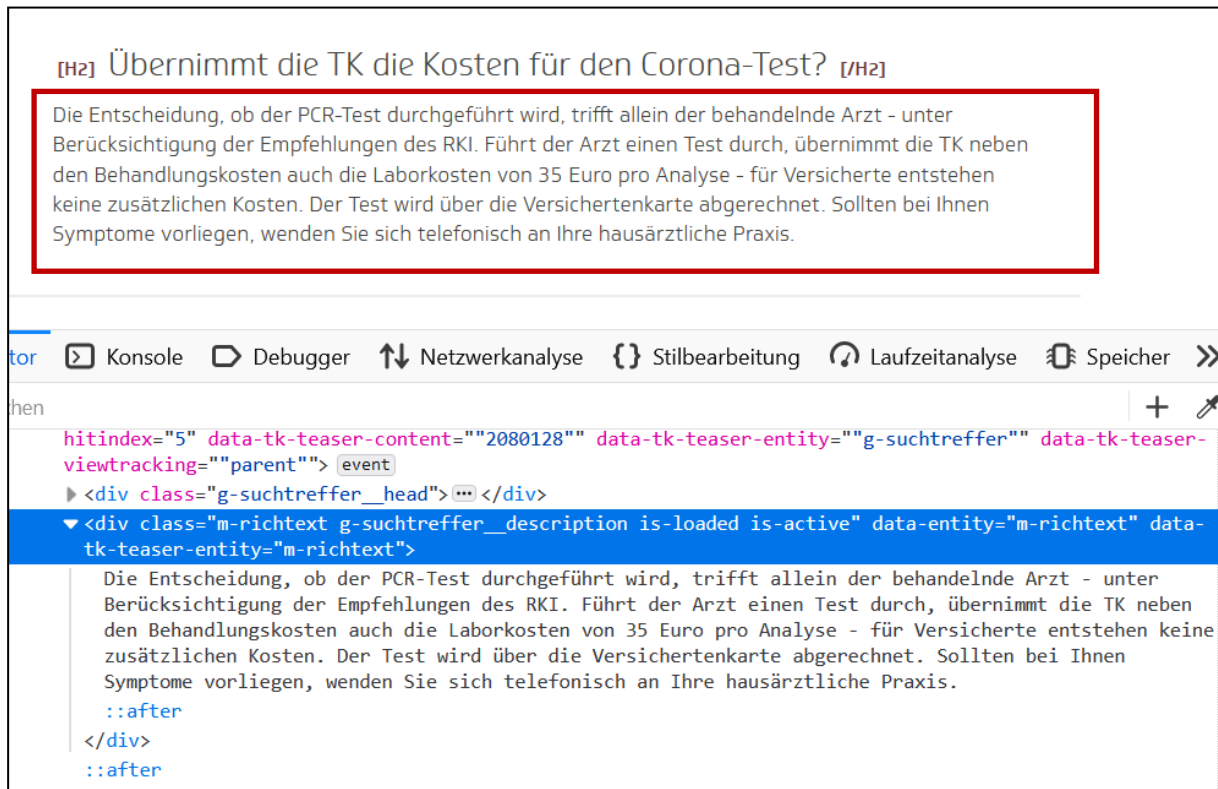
[H2] Übernimmt die TK die Kosten für den Corona-Test? [/H2]

Die Entscheidung, ob der PCR-Test durchgeführt wird, trifft allein der behandelnde Arzt - unter Berücksichtigung der Empfehlungen des RKI. Führt der Arzt einen Test durch, übernimmt die TK neben den Behandlungskosten auch die Laborkosten von 35 Euro pro Analyse - für Versicherte entstehen keine zusätzlichen Kosten. Der Test wird über die Versichertenkarte abgerechnet. Sollten bei Ihnen Symptome vorliegen, wenden Sie sich telefonisch an Ihre hausärztliche Praxis.

tor Konsole Debugger Netzwerkanalyse Stilbearbeitung Laufzeitanalyse Speicher

hen

hitindex="5" data-tk-teaser-content=""2080128"" data-tk-teaser-entity=""g-suchtreffer"" data-tk-teaser-viewtracking=""parent""> event
<div class="g-suchtreffer__head"> ··· </div>
<div class="m-richtext g-suchtreffer__description is-loaded is-active" data-entity="m-richtext" data-tk-teaser-entity="m-richtext">
Die Entscheidung, ob der PCR-Test durchgeführt wird, trifft allein der behandelnde Arzt - unter Berücksichtigung der Empfehlungen des RKI. Führt der Arzt einen Test durch, übernimmt die TK neben den Behandlungskosten auch die Laborkosten von 35 Euro pro Analyse - für Versicherte entstehen keine zusätzlichen Kosten. Der Test wird über die Versichertenkarte abgerechnet. Sollten bei Ihnen Symptome vorliegen, wenden Sie sich telefonisch an Ihre hausärztliche Praxis.
::after
</div>
::after